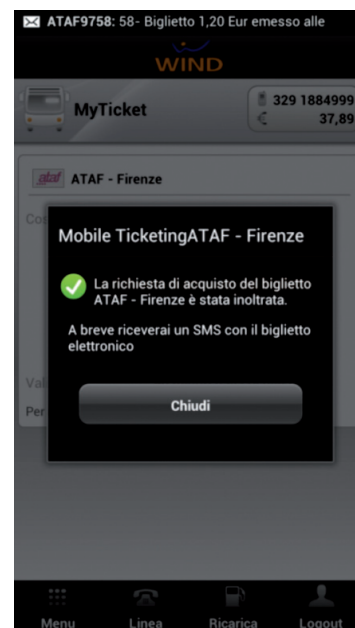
ATAF9758: 58- Biglietto 1,20 Eur emesso alle

WIND

MyTicket

329 1884999
€ 37,89

ataf ATAF - Firenze

Co

Mobile TicketingATAF - Firenze

La richiesta di acquisto del biglietto ATAF - Firenze è stata inoltrata.

A breve riceverai un SMS con il biglietto elettronico

Chiudi

Val

Per

Menu Linea Ricarica Logout